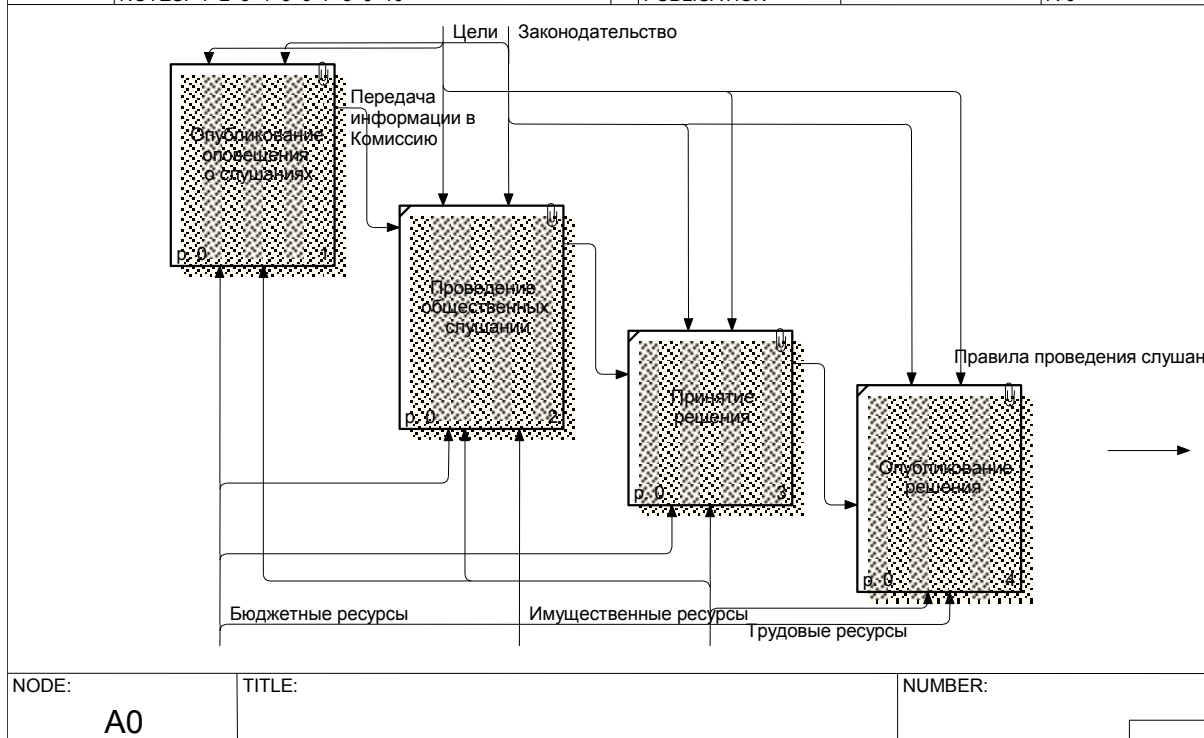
NOTES: 1 2 3 4 5 6 7 8 9 10 | PUBLICATION | | P.

Цели | Законодательство

Опубликование оповещения о слушаниях

p. 0 1

Передача информации в Комиссию

Проведение общественных слушаний

p. 0 2

Принятие решения

p. 0 3

Правила проведения слушан

Опубликование решения

p. 0 4

Бюджетные ресурсы

Имущественные ресурсы

Трудовые ресурсы

NODE:
A0

TITLE:

NUMBER: